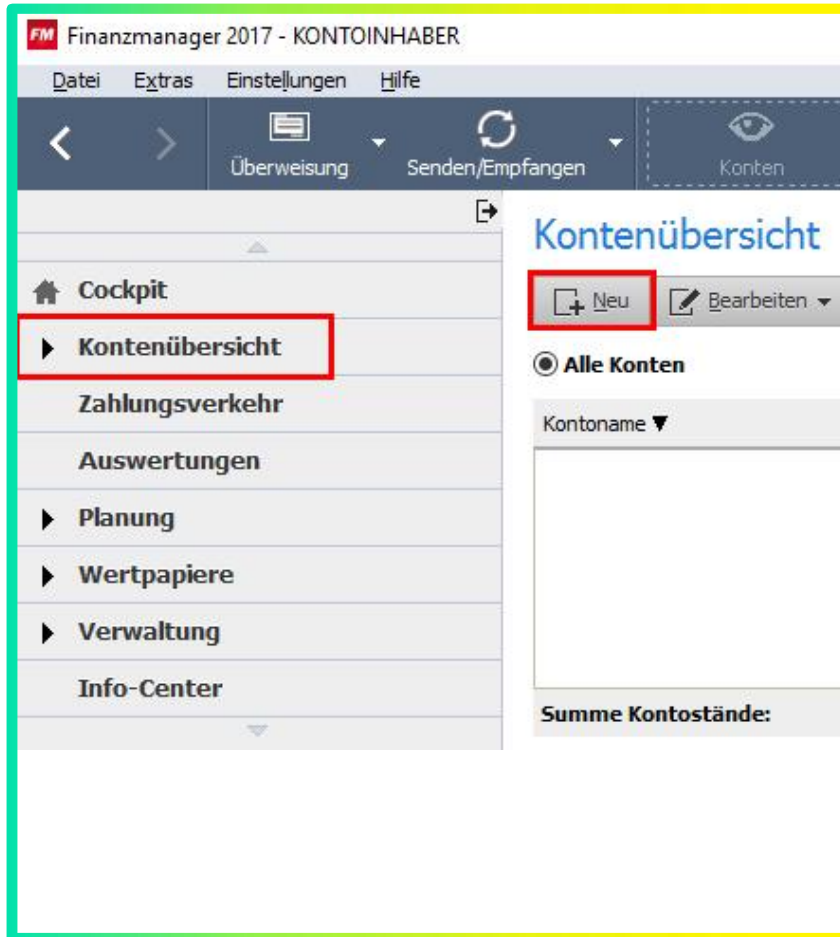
FM Finanzmanager 2017 - KONTOINHABER

Datei Extras Einstellungen Hilfe

Überweisung Senden/Empfangen Konten

Kontenübersicht

Neu Bearbeiten

Alle Konten

Kontoname ▼

Summe Kontostände:

Cockpit
Kontenübersicht
Zahlungsverkehr
Auswertungen
Planung
Wertpapiere
Verwaltung
Info-Center